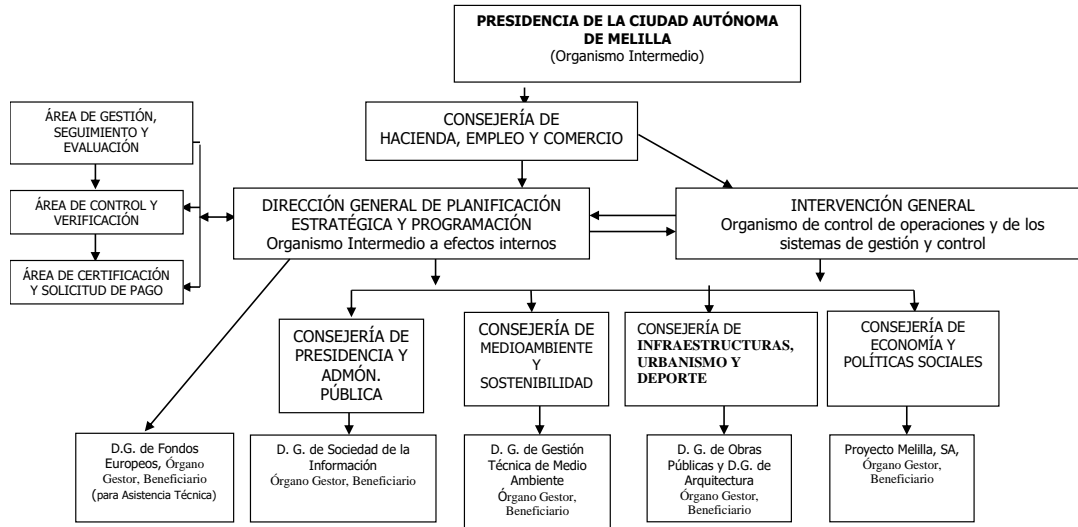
PRESIDENCIA DE LA CIUDAD AUTÓNOMA DE MELILLA
(Organismo Intermedio)

CONSEJERÍA DE HACIENDA, EMPLEO Y COMERCIO

ÁREA DE GESTIÓN, SEGUIMIENTO Y EVALUACIÓN

ÁREA DE CONTROL Y VERIFICACIÓN

ÁREA DE CERTIFICACIÓN Y SOLICITUD DE PAGO

DIRECCIÓN GENERAL DE PLANIFICACIÓN ESTRATÉGICA Y PROGRAMACIÓN
Organismo Intermedio a efectos internos

INTERVENCIÓN GENERAL
Organismo de control de operaciones y de los sistemas de gestión y control

CONSEJERÍA DE PRESIDENCIA Y ADMÓN. PÚBLICA

CONSEJERÍA DE MEDIOAMBIENTE Y SOSTENIBILIDAD

CONSEJERÍA DE INFRAESTRUCTURAS, URBANISMO Y DEPORTE

CONSEJERÍA DE ECONOMÍA Y POLÍTICAS SOCIALES

D.G. de Fondos Europeos, Órgano Gestor, Beneficiario (para Asistencia Técnica)

D. G. de Sociedad de la Información
Órgano Gestor, Beneficiario

D. G. de Gestión Técnica de Medio Ambiente
Órgano Gestor, Beneficiario

D. G. de Obras Públicas y D.G. de Arquitectura
Órgano Gestor, Beneficiario

Proyecto Melilla, SA,
Órgano Gestor, Beneficiario